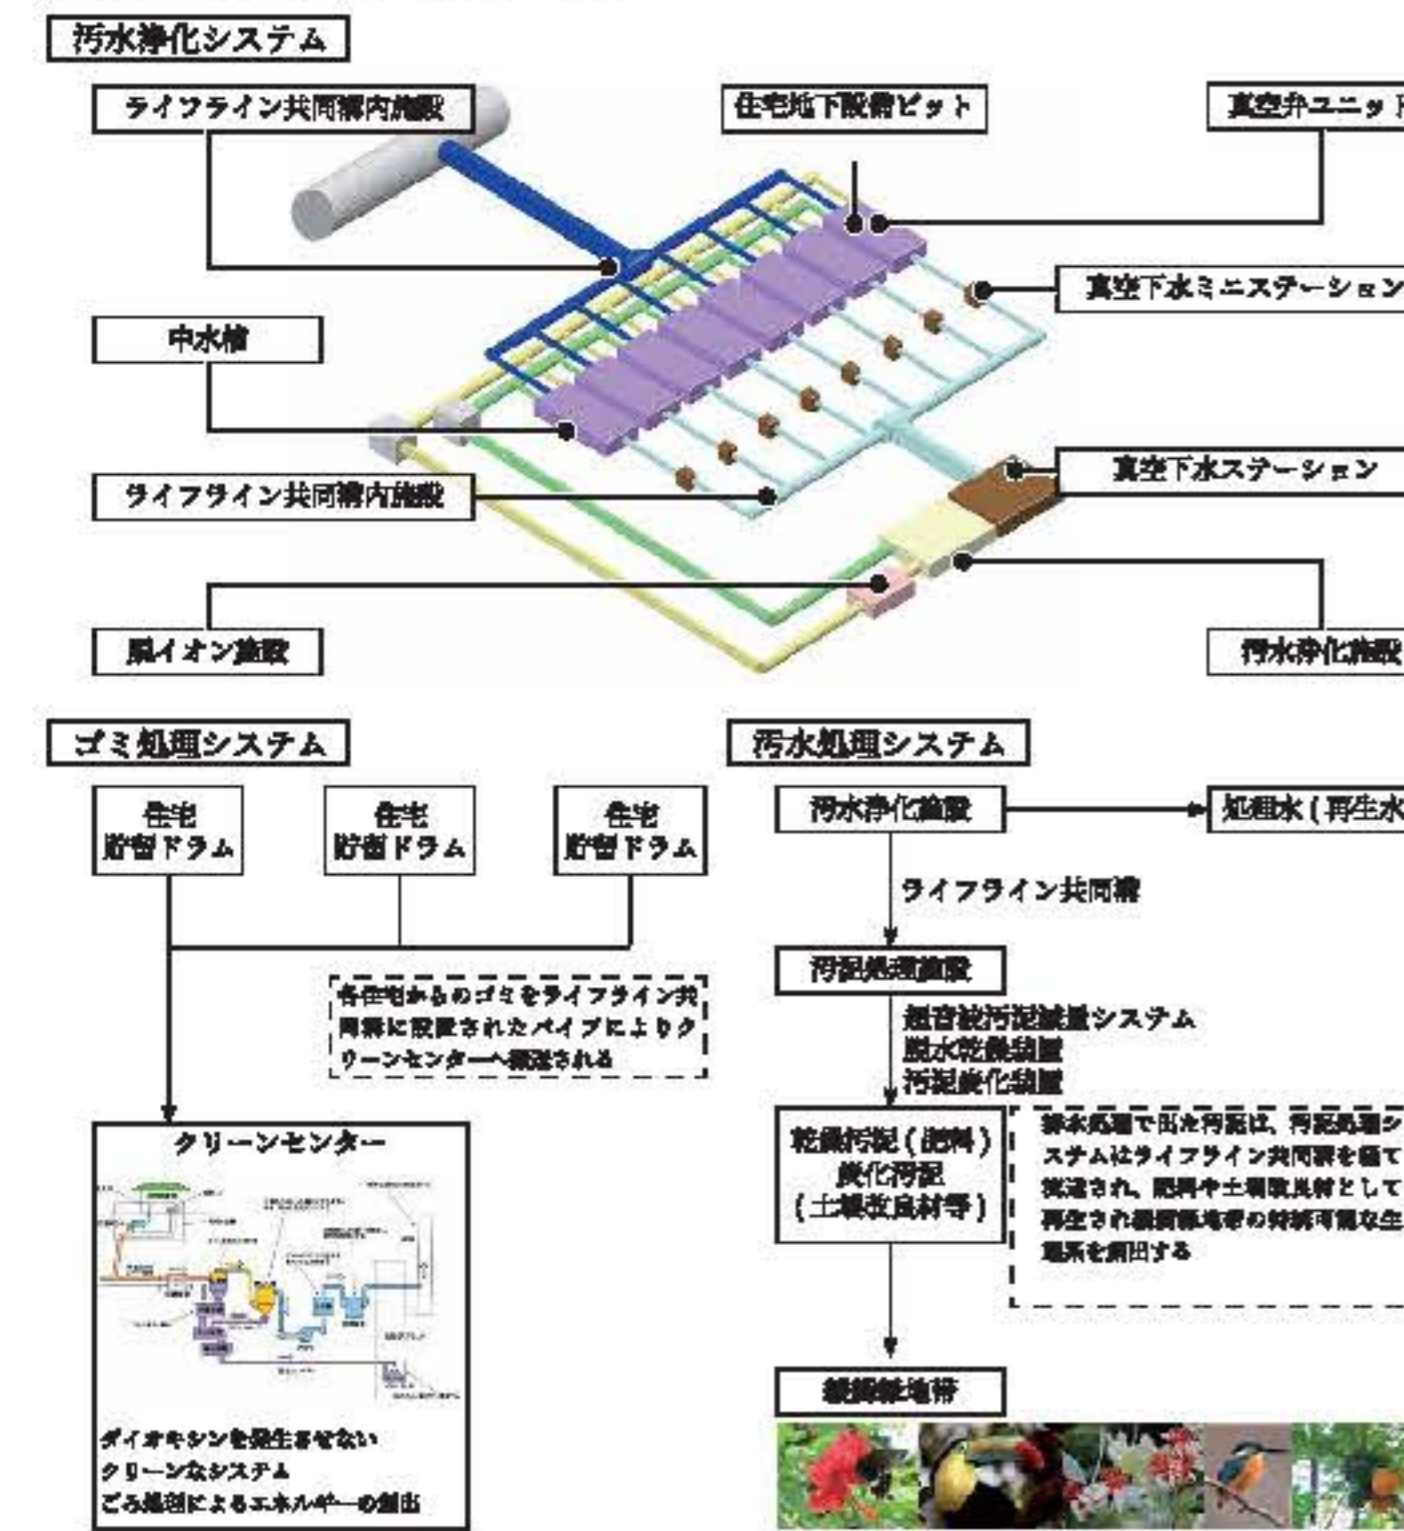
汚水浄化システム

ライフライン共同溝内施設

住宅地下設備ピット

真空弁ユニット

真空下水ミニステーション

中水槽

真空下水ステーション

ライフライン共同溝内施設

脱イオン施設

汚水浄化施設

ゴミ処理システム

住宅
貯留ドラム

住宅
貯留ドラム

住宅
貯留ドラム

各住宅からのゴミをライフライン共同溝に設置されたパイプによりクリーンセンターへ搬送される

クリーンセンター

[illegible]

ダイオキシンを発生させない
クリーンなシステム
ごみ処理によるエネルギーの創出

汚水処理システム

汚水浄化施設

処理水（再生水

ライフライン共同溝

汚泥処理施設

超音波汚泥減量システム
脱水乾燥装置
汚泥炭化装置

乾燥汚泥（肥料）
炭化汚泥
（土壌改良材等）

排水処理で出た汚泥は、汚泥処理システムはライフライン共同溝を経て搬送され、肥料や土壌改良材として再生され緩衝緑地帯の持続可能な生態系を創出する

緩衝緑地帯